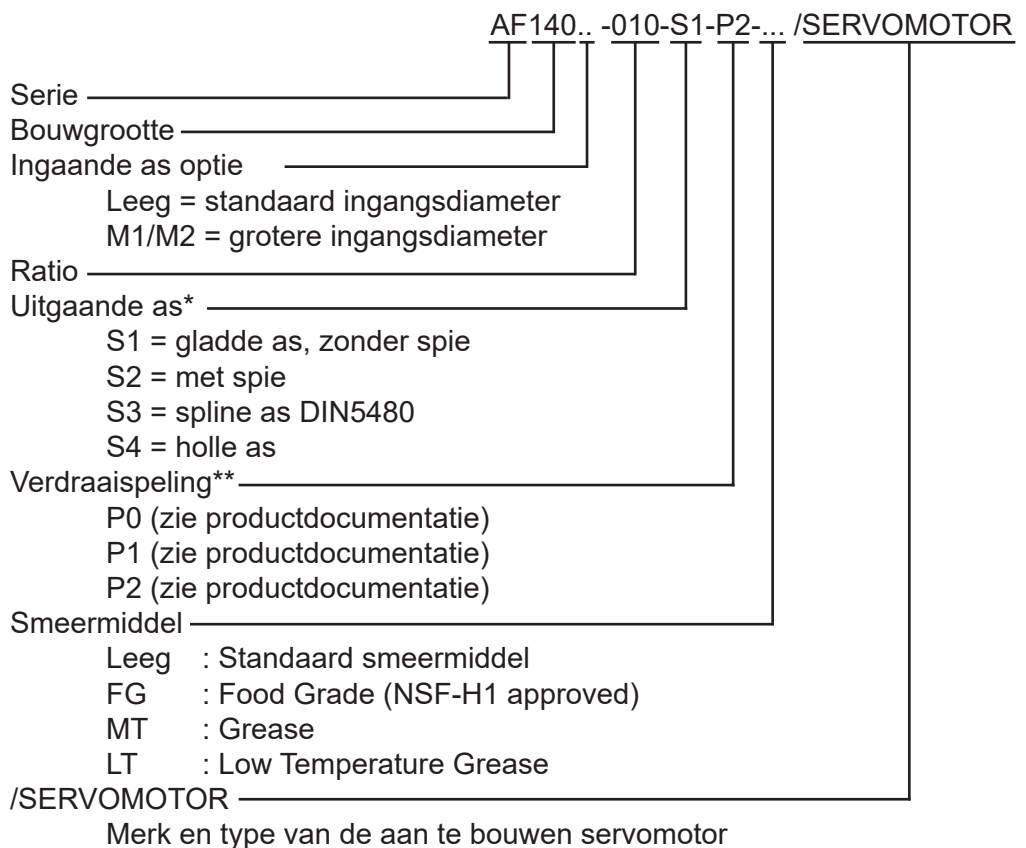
AF140.. -010-S1-P2-... /SERVOMOTOR

Serie
Bouwgrootte
Ingaande as optie
Leeg = standaard ingangsdiameter
M1/M2 = grotere ingangsdiameter
Ratio
Uitgaande as*
S1 = gladde as, zonder spie
S2 = met spie
S3 = spline as DIN5480
S4 = holle as
Verdraaispeling**
P0 (zie productdocumentatie)
P1 (zie productdocumentatie)
P2 (zie productdocumentatie)
Smeermiddel
Leeg : Standaard smeermiddel
FG : Food Grade (NSF-H1 approved)
MT : Grease
LT : Low Temperature Grease
/SERVOMOTOR
Merk en type van de aan te bouwen servomotor